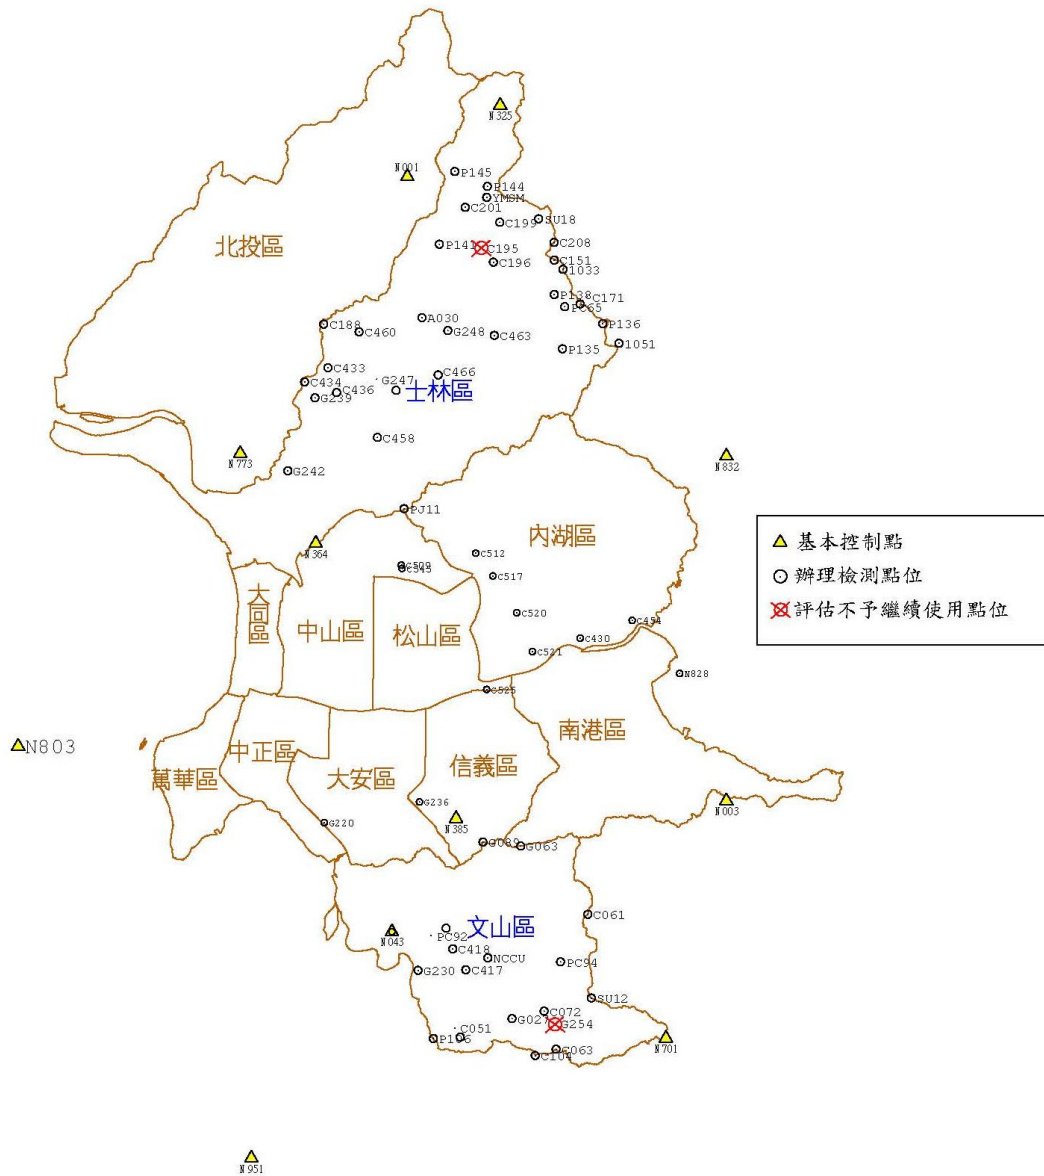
N325
N001
P145
P144
YMSM
C201
C199
SU18
P141
C195
C196
C208
C151
1033
北投區
P138
C171
PC65
C188
C460
A030
G248
C463
P136
P135
1051
C433
C466
C434
G247
C436
士林區
G239
C458
N773
G242
N832
PJ11
內湖區
N364
C512
C505
C517
大同區
中山區
松山區
C520
C430
C454
C521
N828
C525
N803
中正區
南港區
萬華區
大安區
信義區
G236
N003
N385
G220
G089
G063
C061
N043
PC92
文山區
C418
NCCU
PC94
G230
C417
SU12
C072
G027
G254
C051
N701
P106
G063
C104
N951

基本控制點
辦理檢測點位
評估不予繼續使用點位